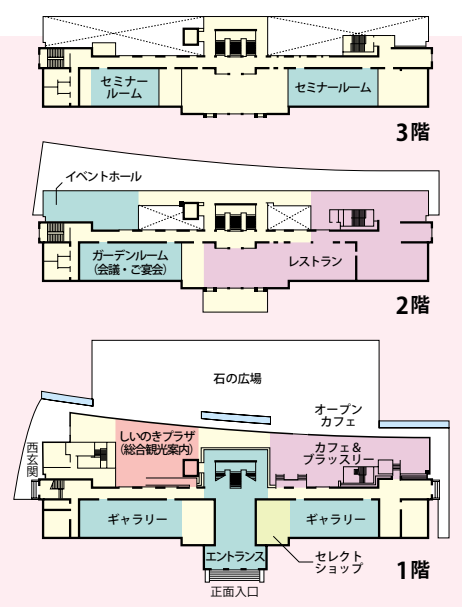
セミナールーム

セミナールーム

3階

イベントホール

ガーデンルーム（会議・ご宴会）

レストラン

2階

石の広場

オープンカフェ

西玄関

しいのきプラザ（総合観光案内）

カフェ＆ブラッスリー

ギャラリー

ギャラリー

エントランス

セレクトショップ

正面入口

1階